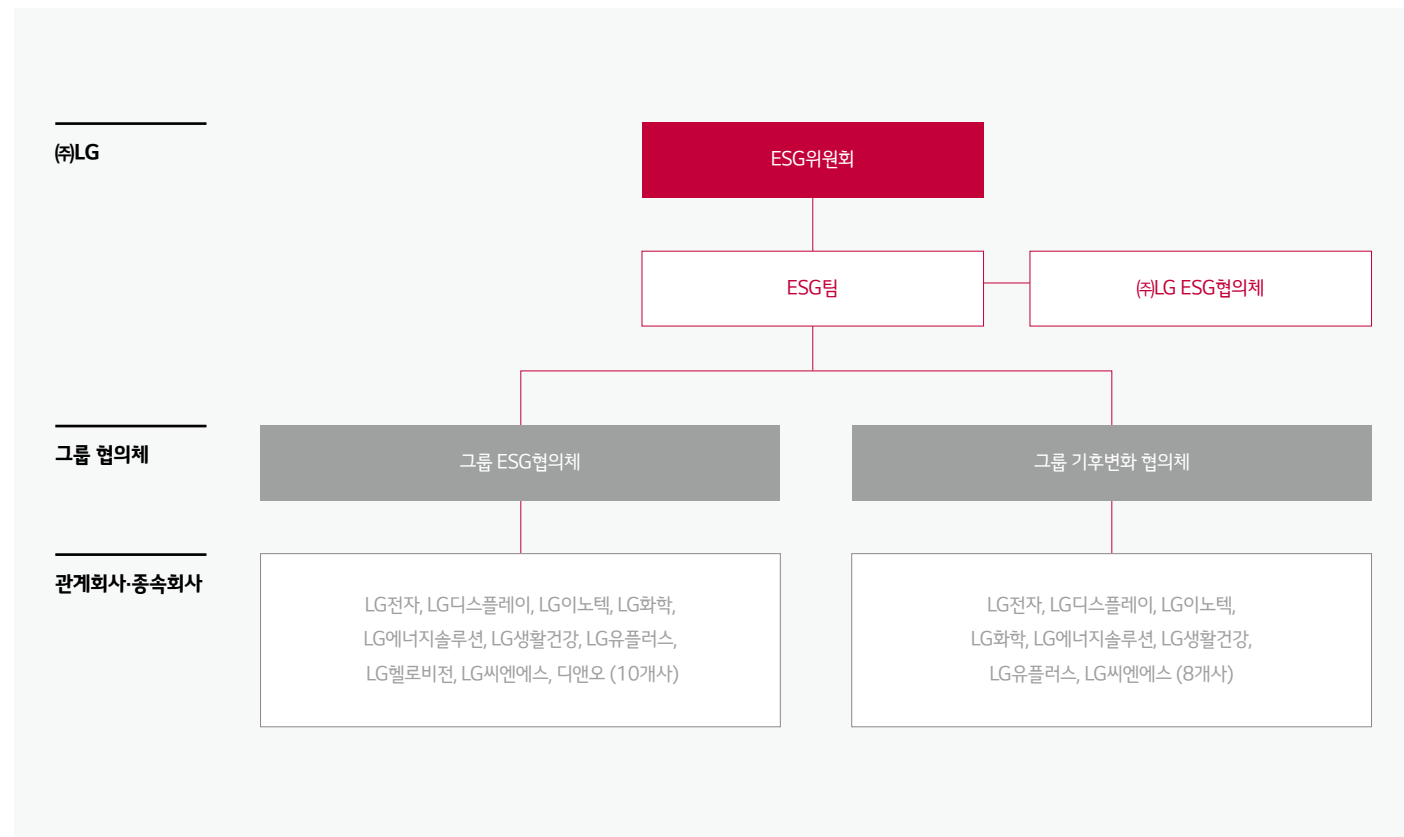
㈜LG

ESG위원회

ESG팀

㈜LG ESG협의체

그룹 협의체

그룹 ESG협의체

그룹 기후변화 협의체

관계회사·종속회사

LG전자, LG디스플레이, LG이노텍, LG화학, LG에너지솔루션, LG생활건강, LG유플러스, LG헬로비전, LG씨엔에스, 디앤오 (10개사)

LG전자, LG디스플레이, LG이노텍, LG화학, LG에너지솔루션, LG생활건강, LG유플러스, LG씨엔에스 (8개사)